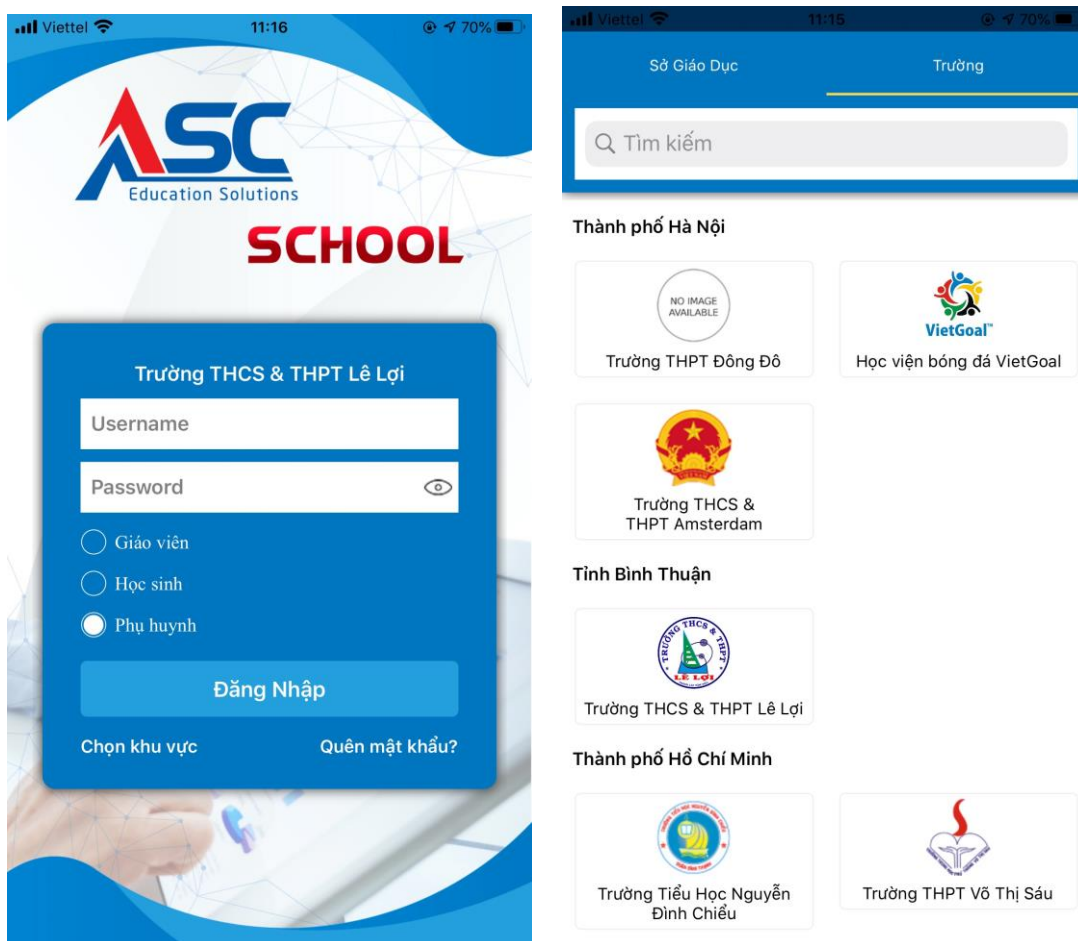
Viettel 11:16 70%

ASC
Education Solutions
SCHOOL

Trường THCS & THPT Lê Lợi
Username
Password
Giáo viên
Học sinh
Phụ huynh
Đăng Nhập
Chọn khu vực
Quên mật khẩu?

Viettel 11:15 70%

Sở Giáo Dục
Trường
Tìm kiếm

Thành phố Hà Nội
NO IMAGE AVAILABLE
Trường THPT Đông Đô
VietGoal™
Học viện bóng đá VietGoal
Trường THCS & THPT Amsterdam

Tỉnh Bình Thuận
TRƯỜNG THCS & THPT LÊ LỢI
Trường THCS & THPT Lê Lợi

Thành phố Hồ Chí Minh
Trường Tiểu Học Nguyễn Đình Chiểu
Trường THPT Võ Thị Sáu